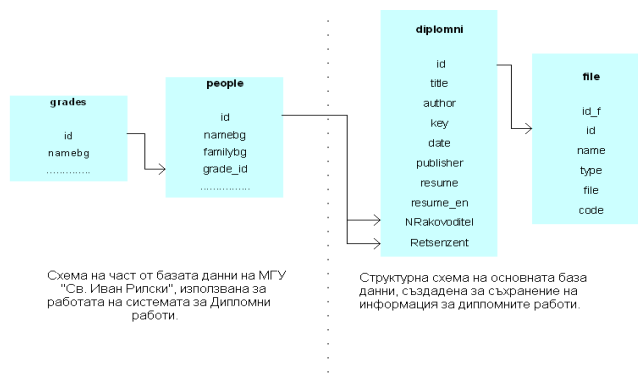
grades

id
namebg
.............

people

id
namebg
familybg
grade_id
...............

diplomni

id
title
author
key
date
publisher
resume
resume_en
NRakovoditel
Retsenzent

file

id_f
id
name
type
file
code

Схема на част от базата данни на МГУ "Св. Иван Рилски", използвана за работата на системата за Дипломни работи.

Структурна схема на основната база данни, създадена за съхранение на информация за дипломните работи.